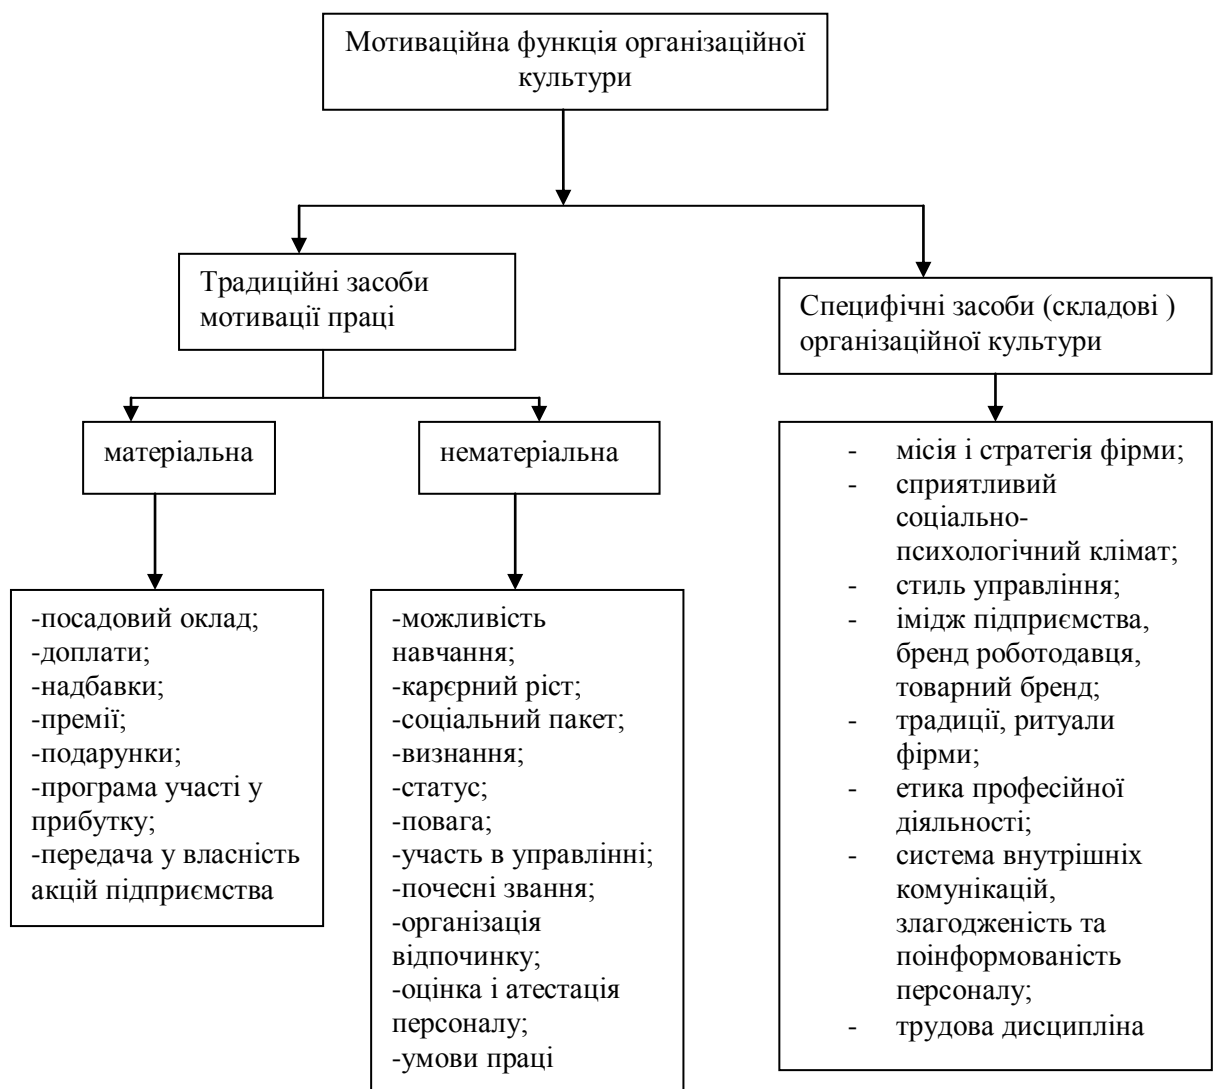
Мотиваційна функція організаційної культури

Традиційні засоби мотивації праці

Специфічні засоби (складові ) організаційної культури

матеріальна

нематеріальна

-посадовий оклад;
-доплати;
-надбавки;
-премії;
-подарунки;
-програма участі у прибутку;
-передача у власність акцій підприємства

-можливість навчання;
-карєрний ріст;
-соціальний пакет;
-визнання;
-статус;
-повага;
-участь в управлінні;
-почесні звання;
-організація відпочинку;
-оцінка і атестація персоналу;
-умови праці

- місія і стратегія фірми;
- сприятливий соціально-психологічний клімат;
- стиль управління;
- імідж підприємства, бренд роботодавця, товарний бренд;
- традиції, ритуали фірми;
- етика професійної діяльності;
- система внутрішніх комунікацій, злагодженість та поінформованість персоналу;
- трудова дисципліна